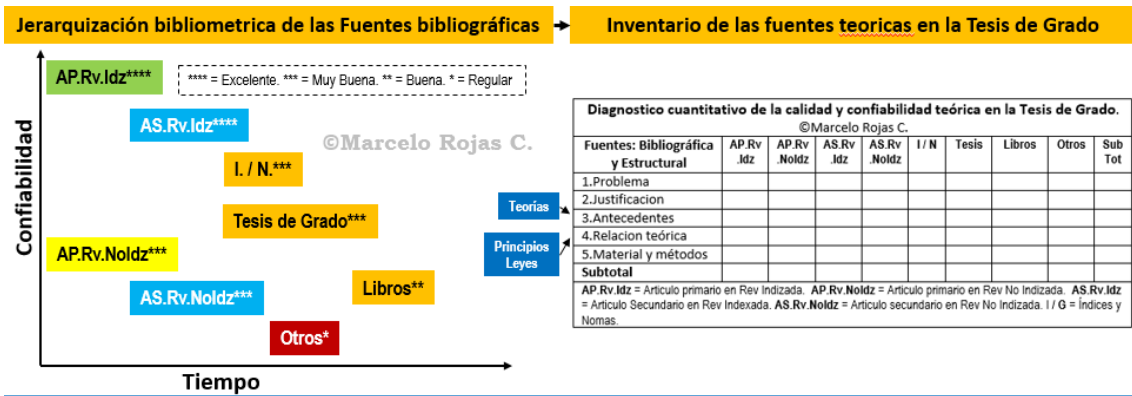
Jerarquización bibliometrica de las Fuentes bibliográficas

Inventario de las fuentes teoricas en la Tesis de Grado

AP.Rv.Idz****

**** = Excelente. *** = Muy Buena. ** = Buena. * = Regular

AS.Rv.Idz****

©Marcelo Rojas C.

I. / N.***

Tesis de Grado***

AP.Rv.NoIdz***

Libros**

AS.Rv.NoIdz***

Otros*

Confiabilidad

Tiempo

Diagnostico cuantitativo de la calidad y confiabilidad teórica en la Tesis de Grado.
©Marcelo Rojas C.

| Fuentes: Bibliográfica y Estructural | AP.Rv .Idz | AP.Rv .NoIdz | AS.Rv .Idz | AS.Rv .NoIdz | I / N | Tesis | Libros | Otros | Sub Tot |
|---|---|---|---|---|---|---|---|---|---|
| 1.Problema | | | | | | | | | |
| 2.Justificacion | | | | | | | | | |
| 3.Antecedentes | | | | | | | | | |
| 4.Relacion teórica | | | | | | | | | |
| 5.Material y métodos | | | | | | | | | |
| Subtotal | | | | | | | | | |

AP.Rv.Idz = Articulo primario en Rev Indizada. AP.Rv.NoIdz = Articulo primario en Rev No Indizada. AS.Rv.Idz = Articulo Secundario en Rev Indexada. AS.Rv.NoIdz = Articulo secundario en Rev No Indizada. I / G = Índices y Nomas.

Teorías

Principios Leyes